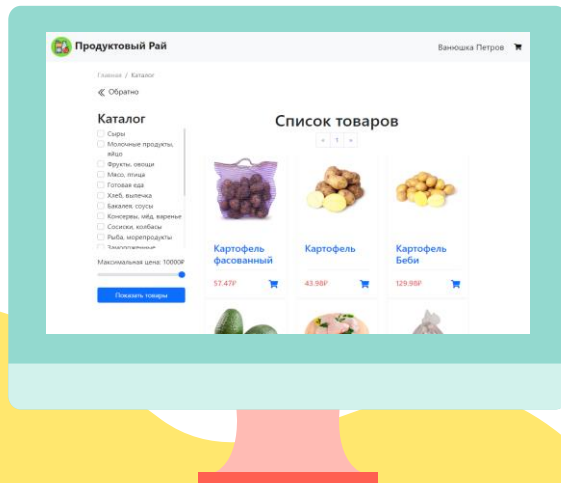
Продуктовый Рай

Ванюшка Петров

Главная / Каталог

« Обратно

Каталог

Сыры
Молочные продукты, яйцо
Фрукты, овощи
Мясо, птица
Готовая еда
Хлеб, выпечка
Бакалея, соусы
Консервы, мёд, варенье
Сосиски, колбасы
Рыба, морепродукты
Замороженные

Максимальная цена: 10000₽

Показать товары

Список товаров

« 1 »

Картофель фасованный
57.47₽

Картофель
43.98₽

Картофель Беби
129.98₽